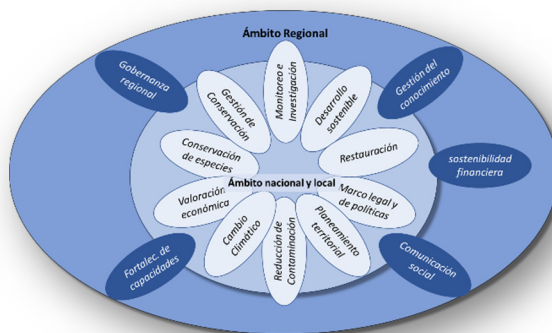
Ámbito Regional

Gobernanza regional

Gestión del conocimiento

sostenibilidad financiera

Comunicación social

Fortalec. de capacidades

Gestión de Conservación

Monitoreo e Investigación

Desarrollo sostenible

Restauración

Marco legal y de políticas

Planeamiento territorial

Reducción de Contaminación

Cambio Climático

Valoración económica

Conservación de especies

Ámbito nacional y local